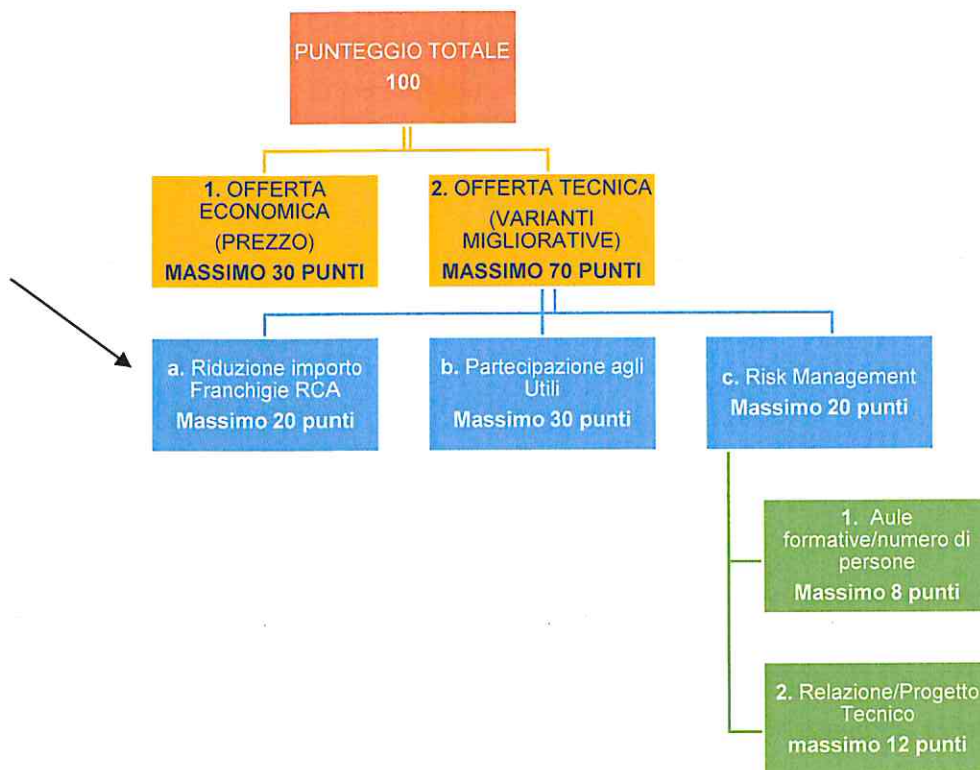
PUNTEGGIO TOTALE
100

1. OFFERTA ECONOMICA
(PREZZO)
MASSIMO 30 PUNTI

2. OFFERTA TECNICA
(VARIANTI MIGLIORATIVE)
MASSIMO 70 PUNTI

a. Riduzione importo Franchigie RCA
Massimo 20 punti

b. Partecipazione agli Utili
Massimo 30 punti

c. Risk Management
Massimo 20 punti

1. Aule formative/numero di persone
Massimo 8 punti

2. Relazione/Progetto Tecnico
massimo 12 punti